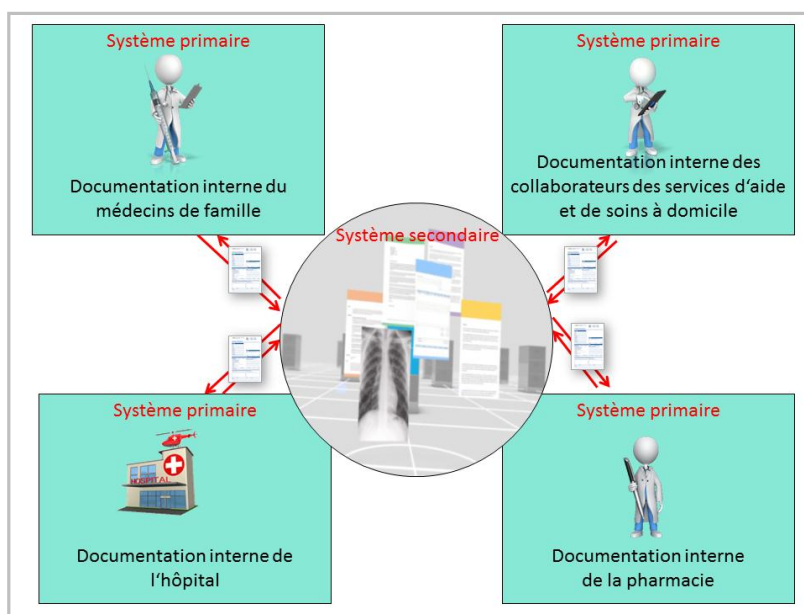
Système primaire

Documentation interne du médecins de famille

Système primaire

Documentation interne des collaborateurs des services d'aide et de soins à domicile

Système secondaire

Système primaire

HOSPITAL

Documentation interne de l'hôpital

Système primaire

Documentation interne de la pharmacie